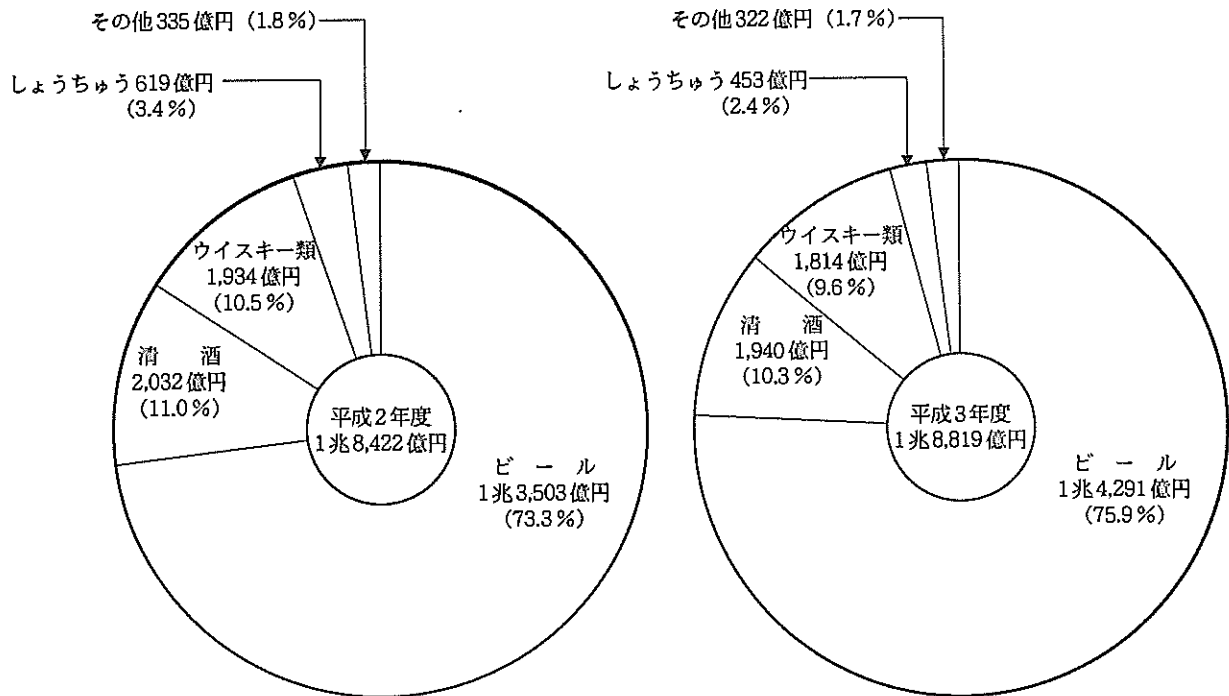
その他 335 億円（1.8％）

しょうちゅう 619 億円（3.4％）

ウイスキー類 1,934 億円（10.5％）

清　酒 2,032 億円（11.0％）

平成２年度 1兆 8,422 億円

ビ　ー　ル 1兆 3,503 億円（73.3％）

その他 322 億円（1.7％）

しょうちゅう 453 億円（2.4％）

ウイスキー類 1,814 億円（9.6％）

清　酒 1,940 億円（10.3％）

平成３年度 1兆 8,819 億円

ビ　ー　ル 1兆 4,291 億円（75.9％）